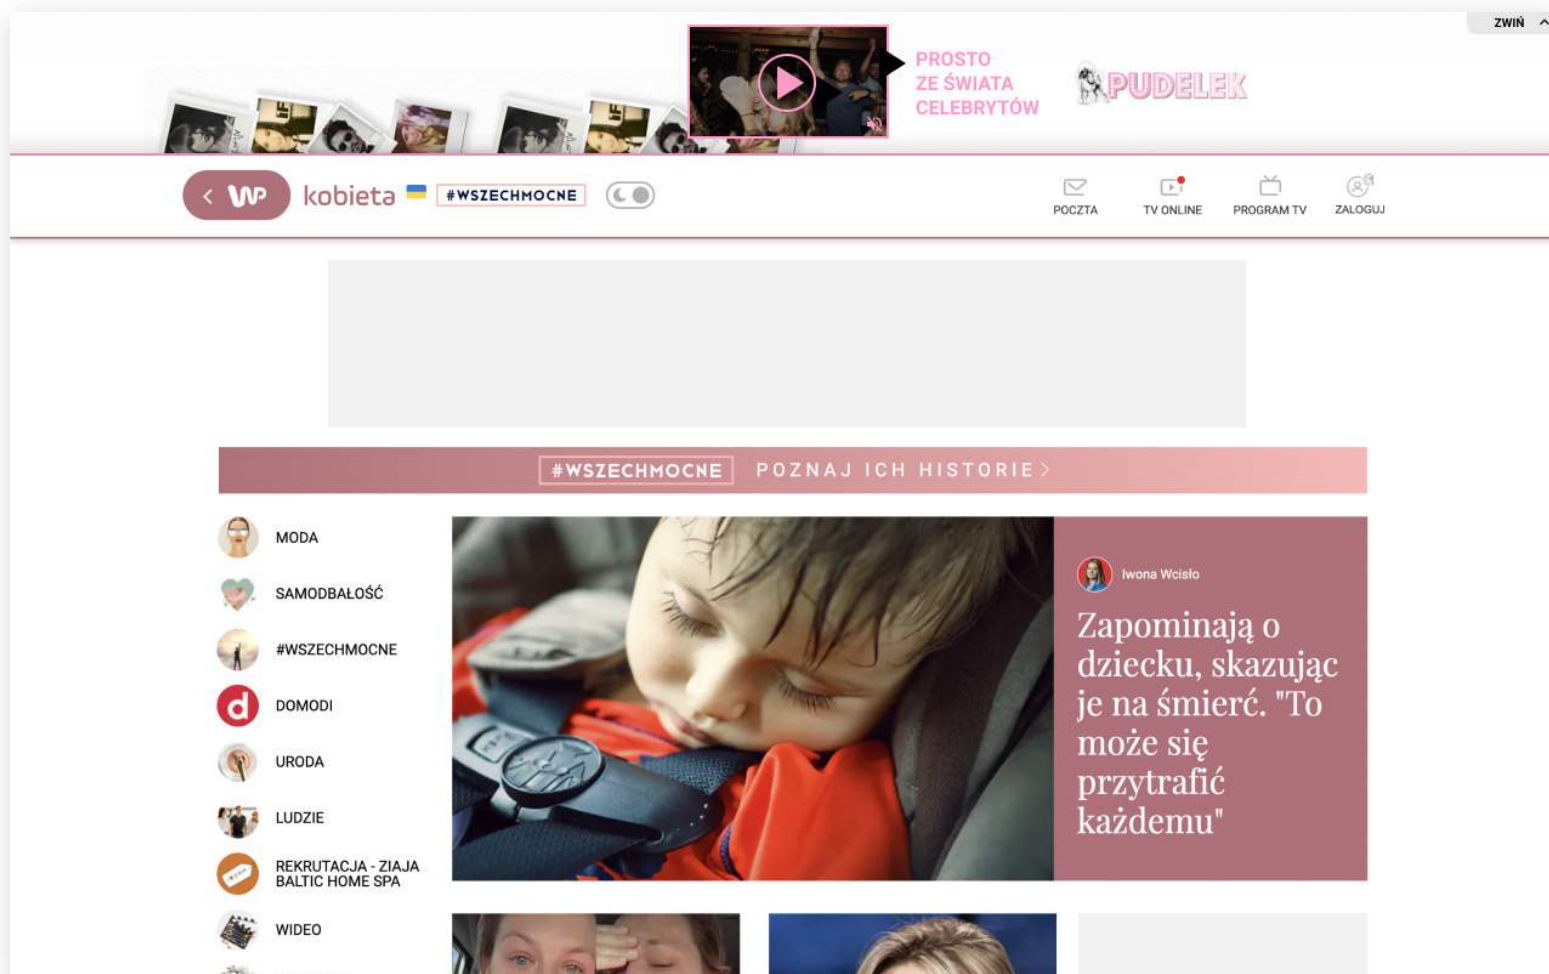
ZWIŃ

PROSTO ZE ŚWIATA CELEBRYTÓW

PUDELEK

WP kobieta #WSZECHMOCNE

POCZTA TV ONLINE PROGRAM TV ZALOGUJ

#WSZECHMOCNE POZNAJ ICH HISTORIE

MODA
SAMODBAŁOŚĆ
#WSZECHMOCNE
DOMODI
URODA
LUDZIE
REKRUTACJA - ZIAJA BALTIC HOME SPA
WIDEO

Iwona Wcisło

Zapominają o dziecku, skazując je na śmierć. "To może się przytrafić każdemu"